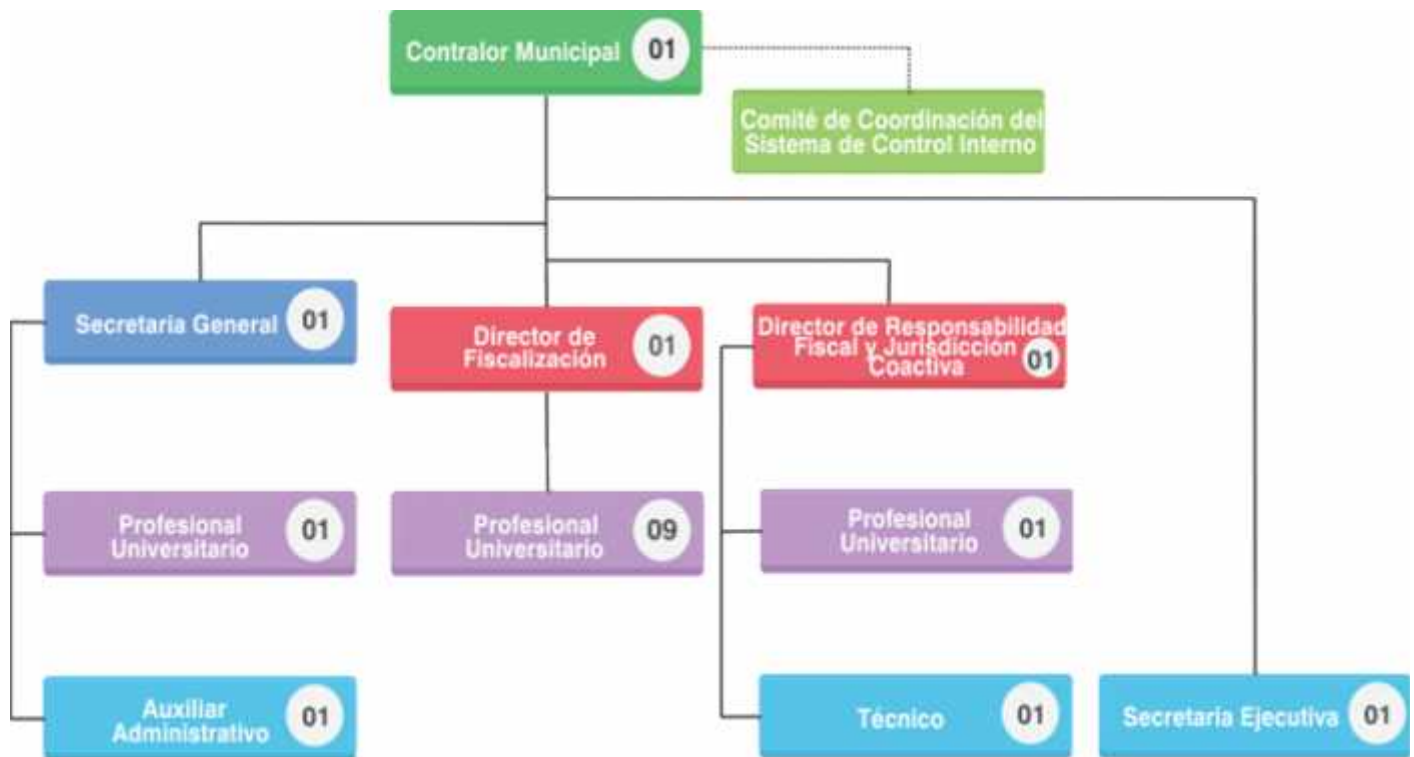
Contralor Municipal 01

Comité de Coordinación del Sistema de Control Interno

Secretaria General 01

Director de Fiscalización 01

Director de Responsabilidad Fiscal y Jurisdicción Coactiva 01

Profesional Universitario 01

Profesional Universitario 09

Profesional Universitario 01

Auxiliar Administrativo 01

Técnico 01

Secretaria Ejecutiva 01